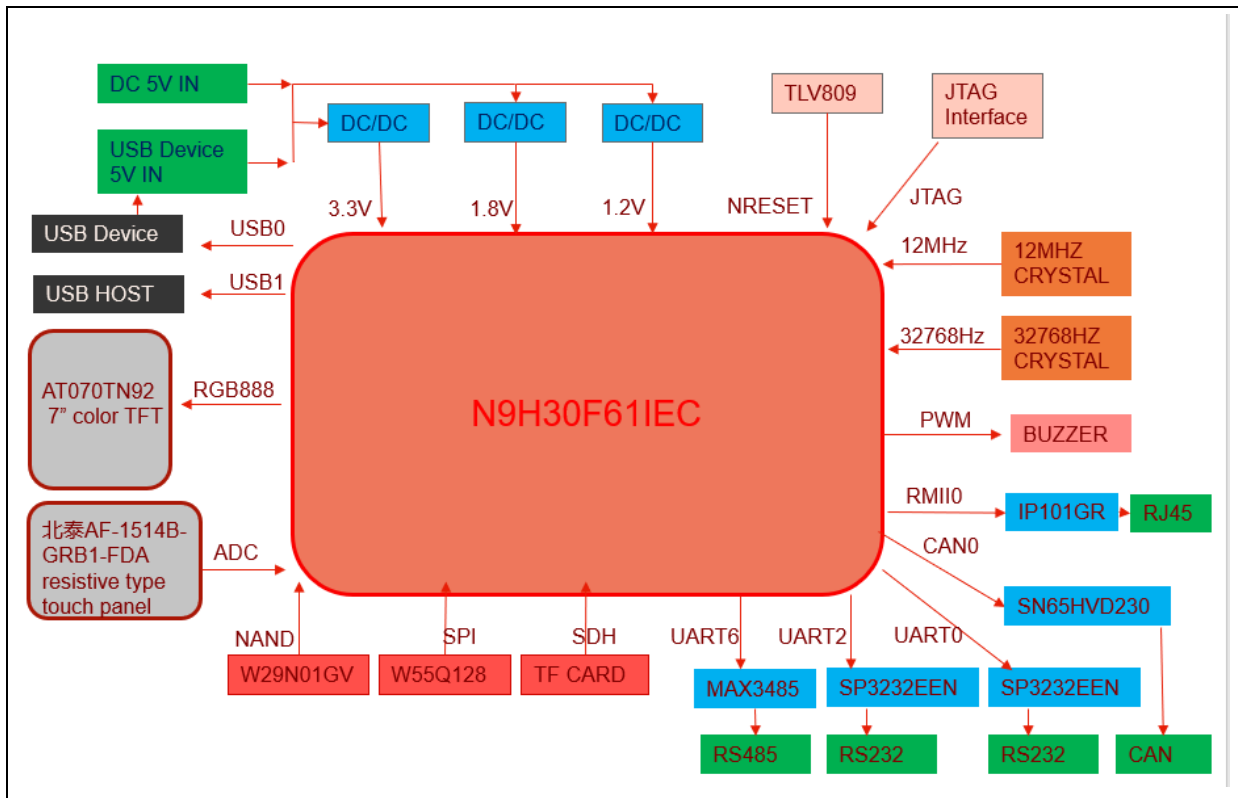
DC 5V IN

USB Device
5V IN

DC/DC

DC/DC

DC/DC

TLV809

JTAG
Interface

3.3V

1.8V

1.2V

NRESET

JTAG

USB Device

USB0

USB HOST

USB1

12MHz

12MHZ
CRYSTAL

32768Hz

32768HZ
CRYSTAL

AT070TN92
7" color TFT

RGB888

N9H30F61IEC

PWM

BUZZER

RMII0

IP101GR

RJ45

北泰AF-1514B-GRB1-FDA
resistive type
touch panel

ADC

CAN0

SN65HVD230

NAND

SPI

SDH

UART6

UART2

UART0

W29N01GV

W55Q128

TF CARD

MAX3485

SP3232EEN

SP3232EEN

RS485

RS232

RS232

CAN